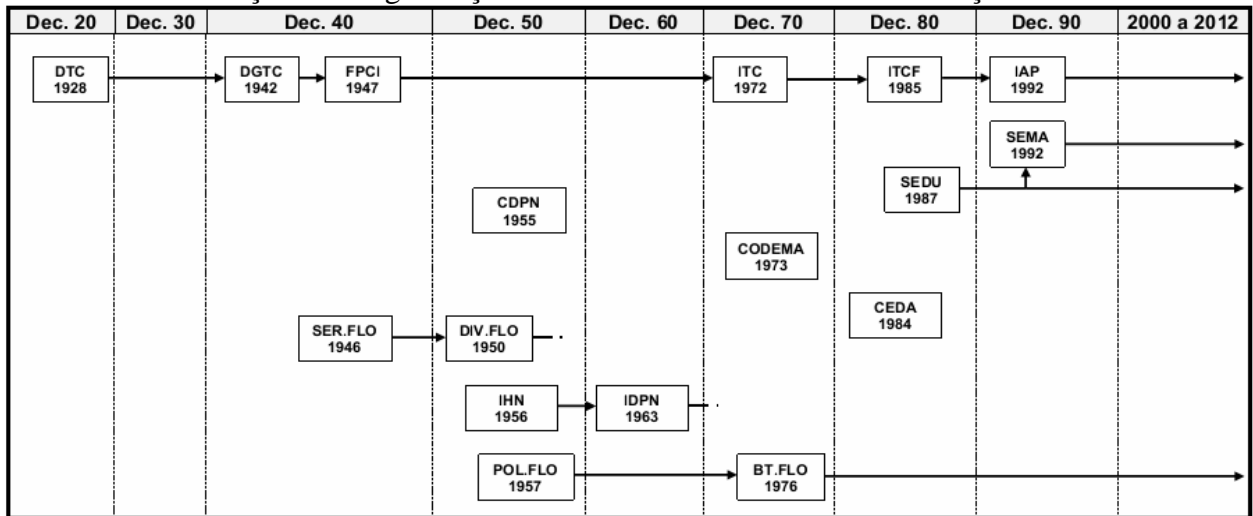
| Dec. 20 | Dec. 30 | Dec. 40 | Dec. 50 | Dec. 60 | Dec. 70 | Dec. 80 | Dec. 90 | 2000 a 2012 |
|---|---|---|---|---|---|---|---|---|

DTC 1928

DGTC 1942

FPCI 1947

ITC 1972

ITCF 1985

IAP 1992

SEMA 1992

SEDU 1987

CDPN 1955

CODEMA 1973

CEDA 1984

SER.FLO 1946

DIV.FLO 1950

IHN 1956

IDPN 1963

POL.FLO 1957

BT.FLO 1976